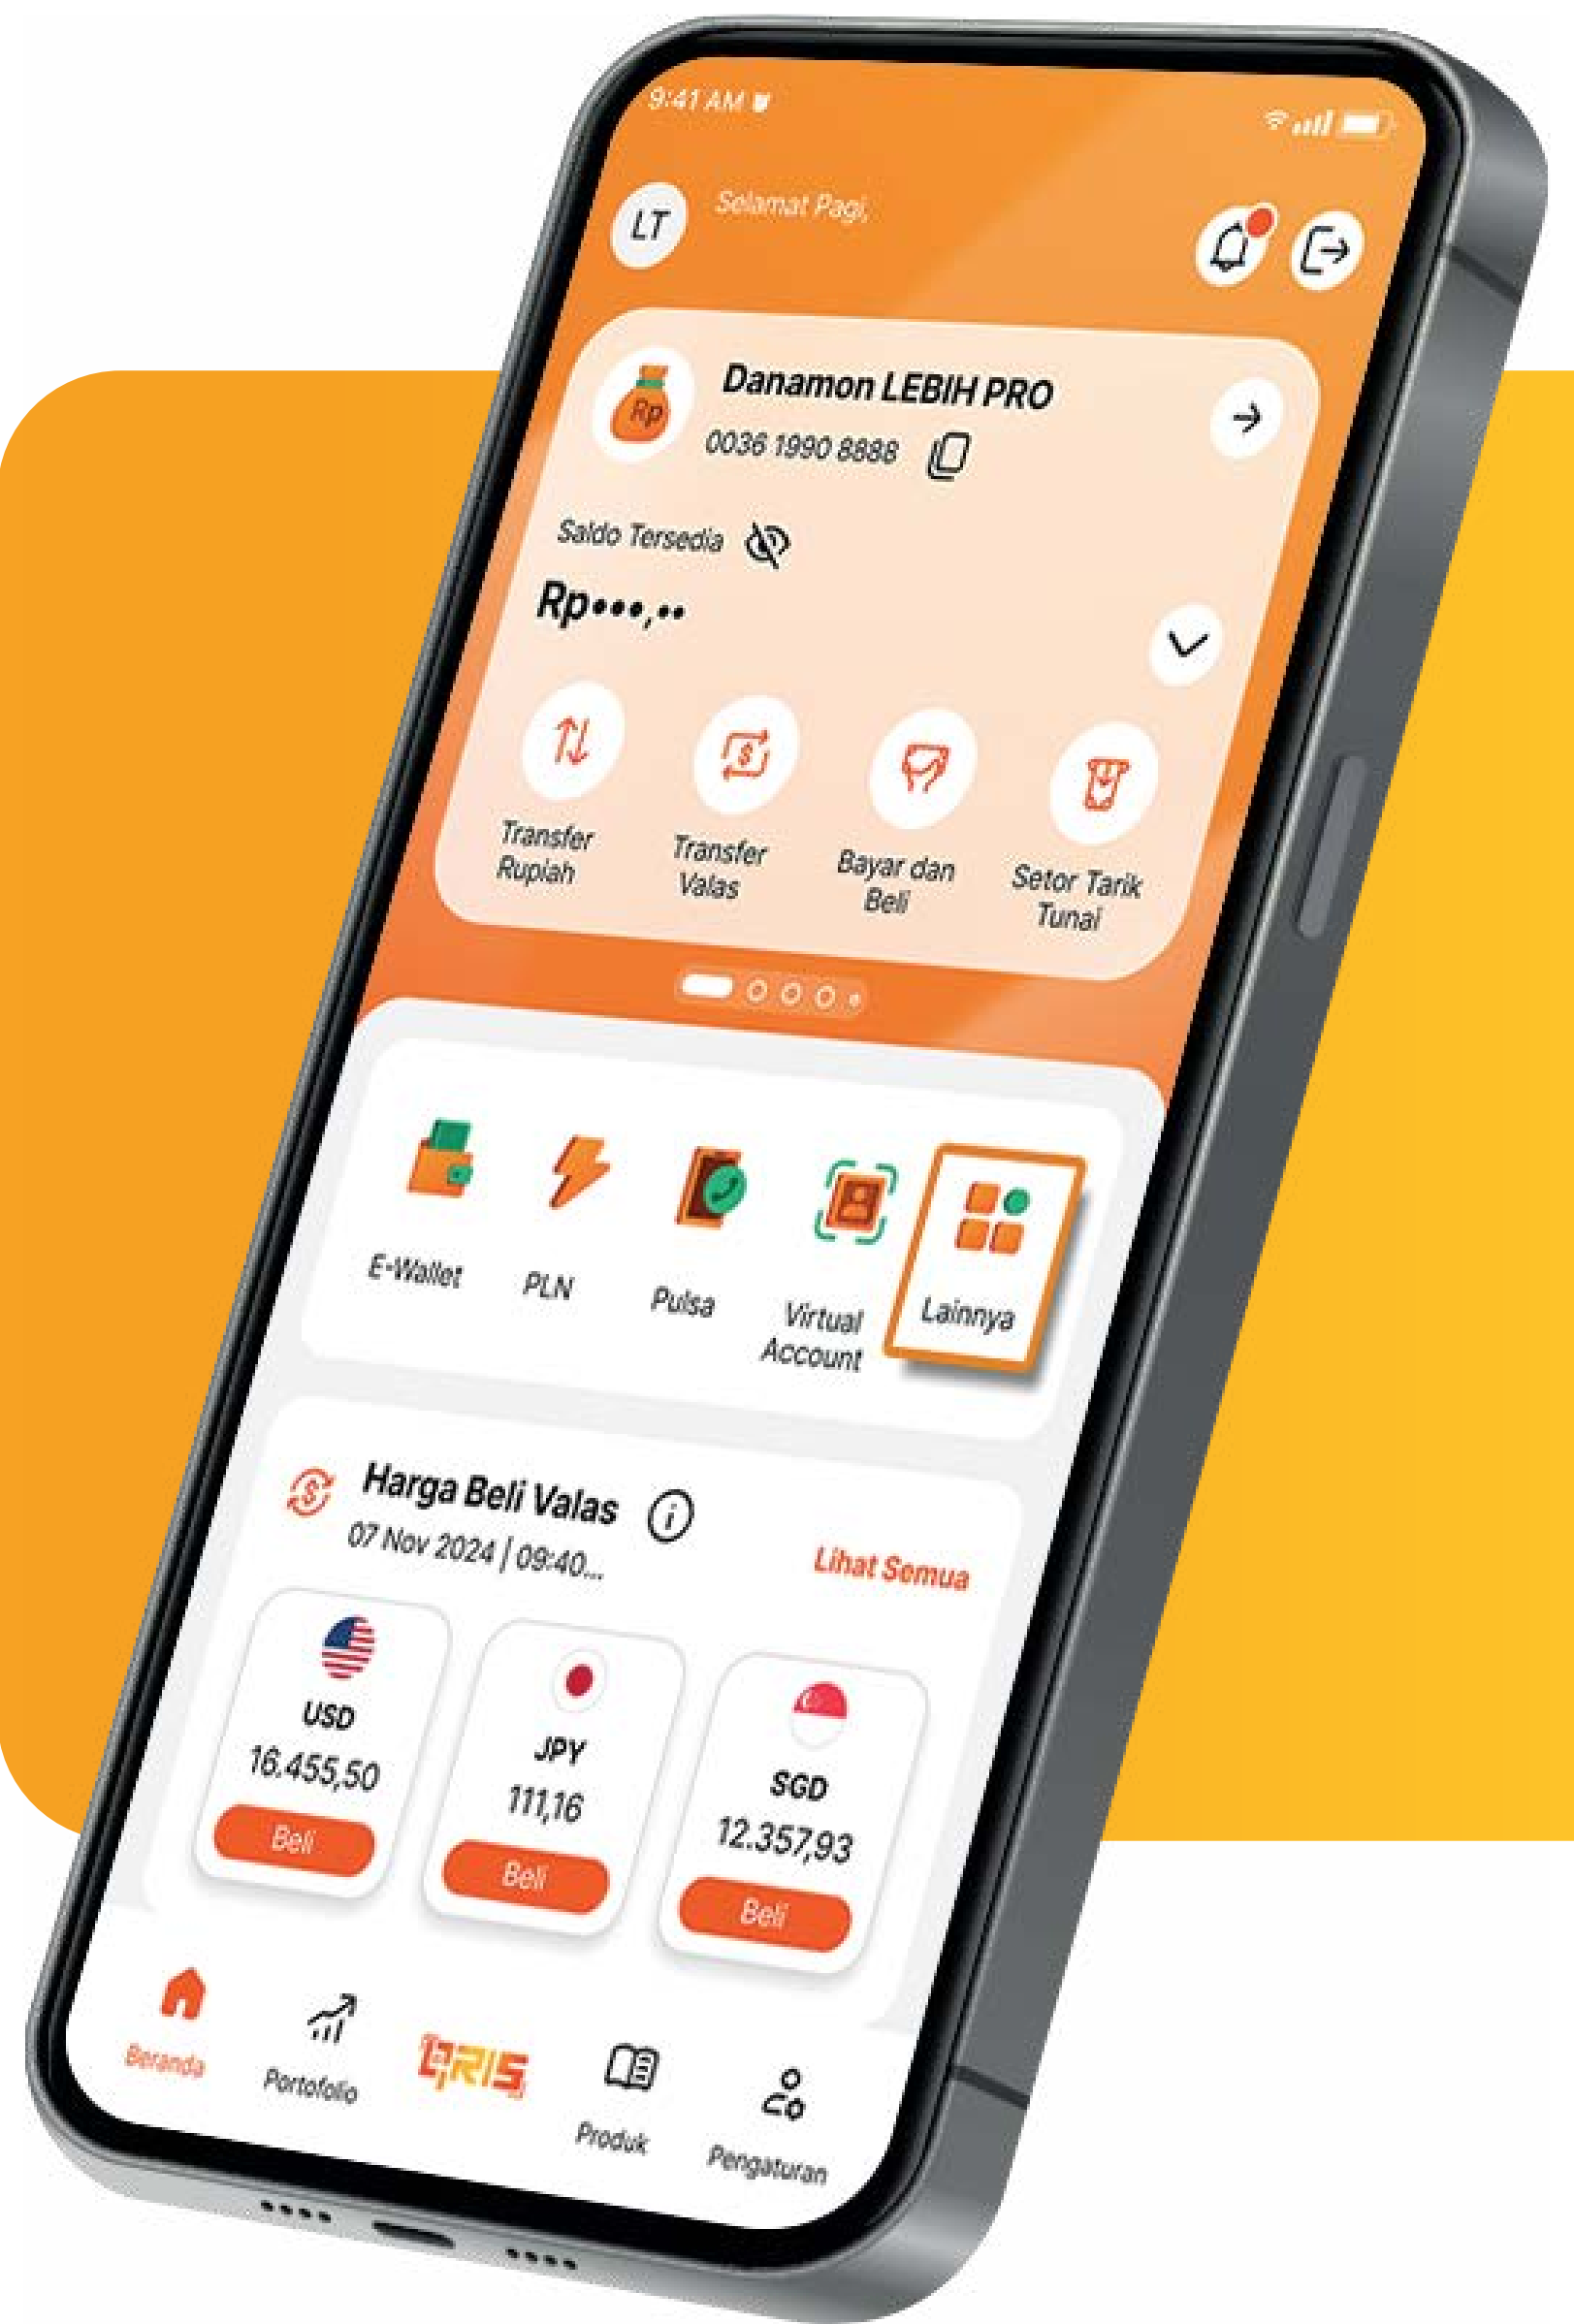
9:41 AM

LT

Selamat Pagi,

Rp

Danamon LEBIH PRO

0036 1990 8888

Saldo Tersedia

Rp•••,••

Transfer Rupiah

Transfer Valas

Bayar dan Beli

Setor Tarik Tunai

E-Wallet

PLN

Pulsa

Virtual Account

Lainnya

Harga Beli Valas

07 Nov 2024 | 09:40...

Lihat Semua

USD
16.455,50
Beli

JPY
111,16
Beli

SGD
12.357,93
Beli

Beranda

Portofolio

QRIS

Produk

Pengaturan